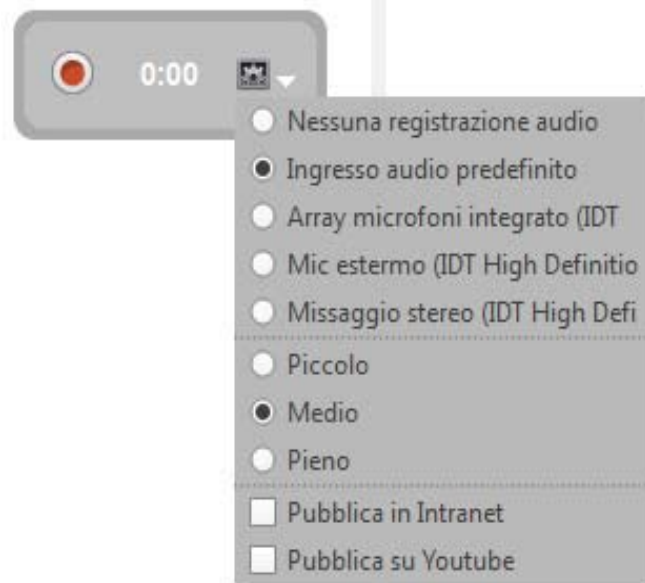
0:00

Nessuna registrazione audio
Ingresso audio predefinito
Array microfoni integrato (IDT
Mic estermo (IDT High Definitio
Missaggio stereo (IDT High Defi
Piccolo
Medio
Pieno
Pubblica in Intranet
Pubblica su Youtube